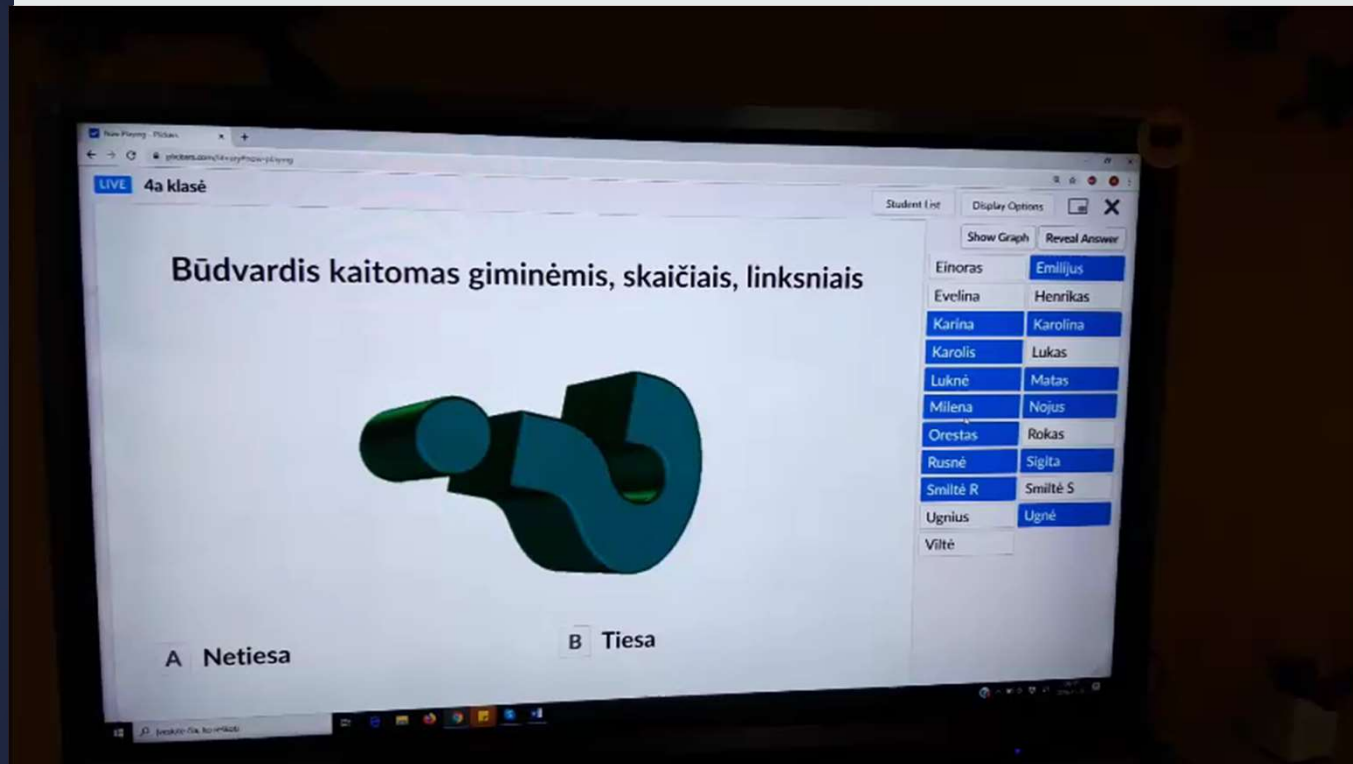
Now Playing - Plickers

plickers.com/library#now-playing

LIVE 4a klasė

Student List Display Options

Show Graph Reveal Answer

Būdvardis kaitomas giminėmis, skaičiais, linksniais

Einoras Emilijus
Evelina Henrikas
Karina Karolina
Karolis Lukas
Luknė Matas
Milena Nojus
Orestas Rokas
Rusnė Sigita
Smiltė R Smiltė S
Ugnius Ugnė
Viltė

A Netiesa

B Tiesa

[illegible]